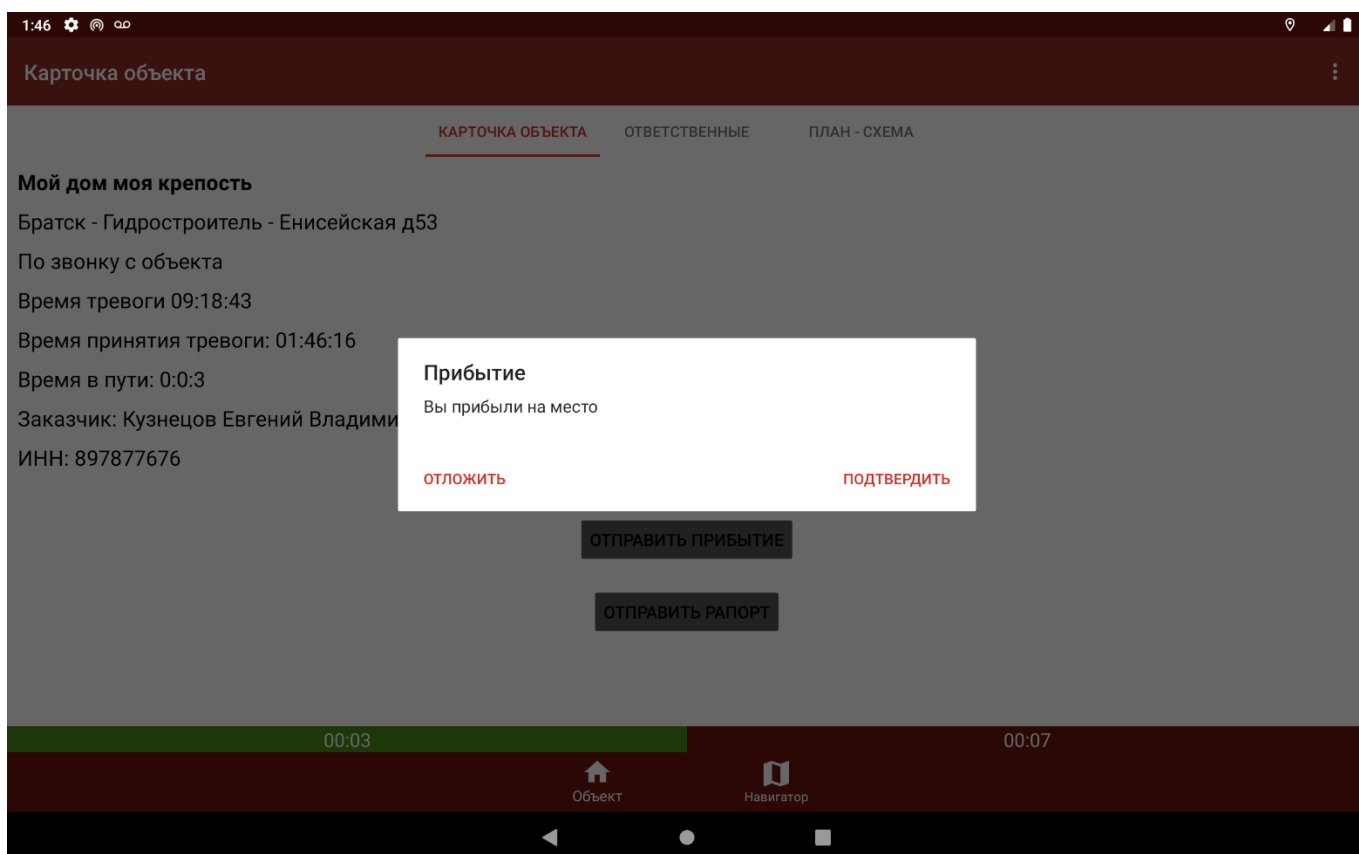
1:46

Карточка объекта

КАРТОЧКА ОБЪЕКТА ОТВЕТСТВЕННЫЕ ПЛАН - СХЕМА

**Мой дом моя крепость**

Братск - Гидростроитель - Енисейская д53

По звонку с объекта

Время тревоги 09:18:43

Время принятия тревоги: 01:46:16

Время в пути: 0:0:3

Заказчик: Кузнецов Евгений Владими

ИНН: 897877676

Прибытие

Вы прибыли на место

ОТЛОЖИТЬ ПОДТВЕРДИТЬ

ОТПРАВИТЬ ПРИБЫТИЕ

ОТПРАВИТЬ РАПОРТ

00:03 00:07

Объект Навигатор